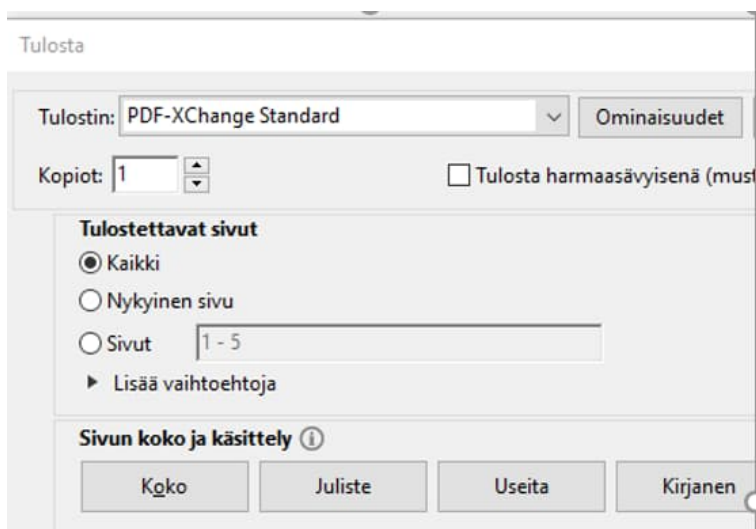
Tulosta

Tulostin: PDF-XChange Standard

Ominaisuudet

Kopiot: 1

Tulosta harmaasävyisenä (must

Tulostettavat sivut

Kaikki

Nykyinen sivu

Sivut 1 - 5

Lisää vaihtoehtoja

Sivun koko ja käsittely

Koko

Juliste

Useita

Kirjanen